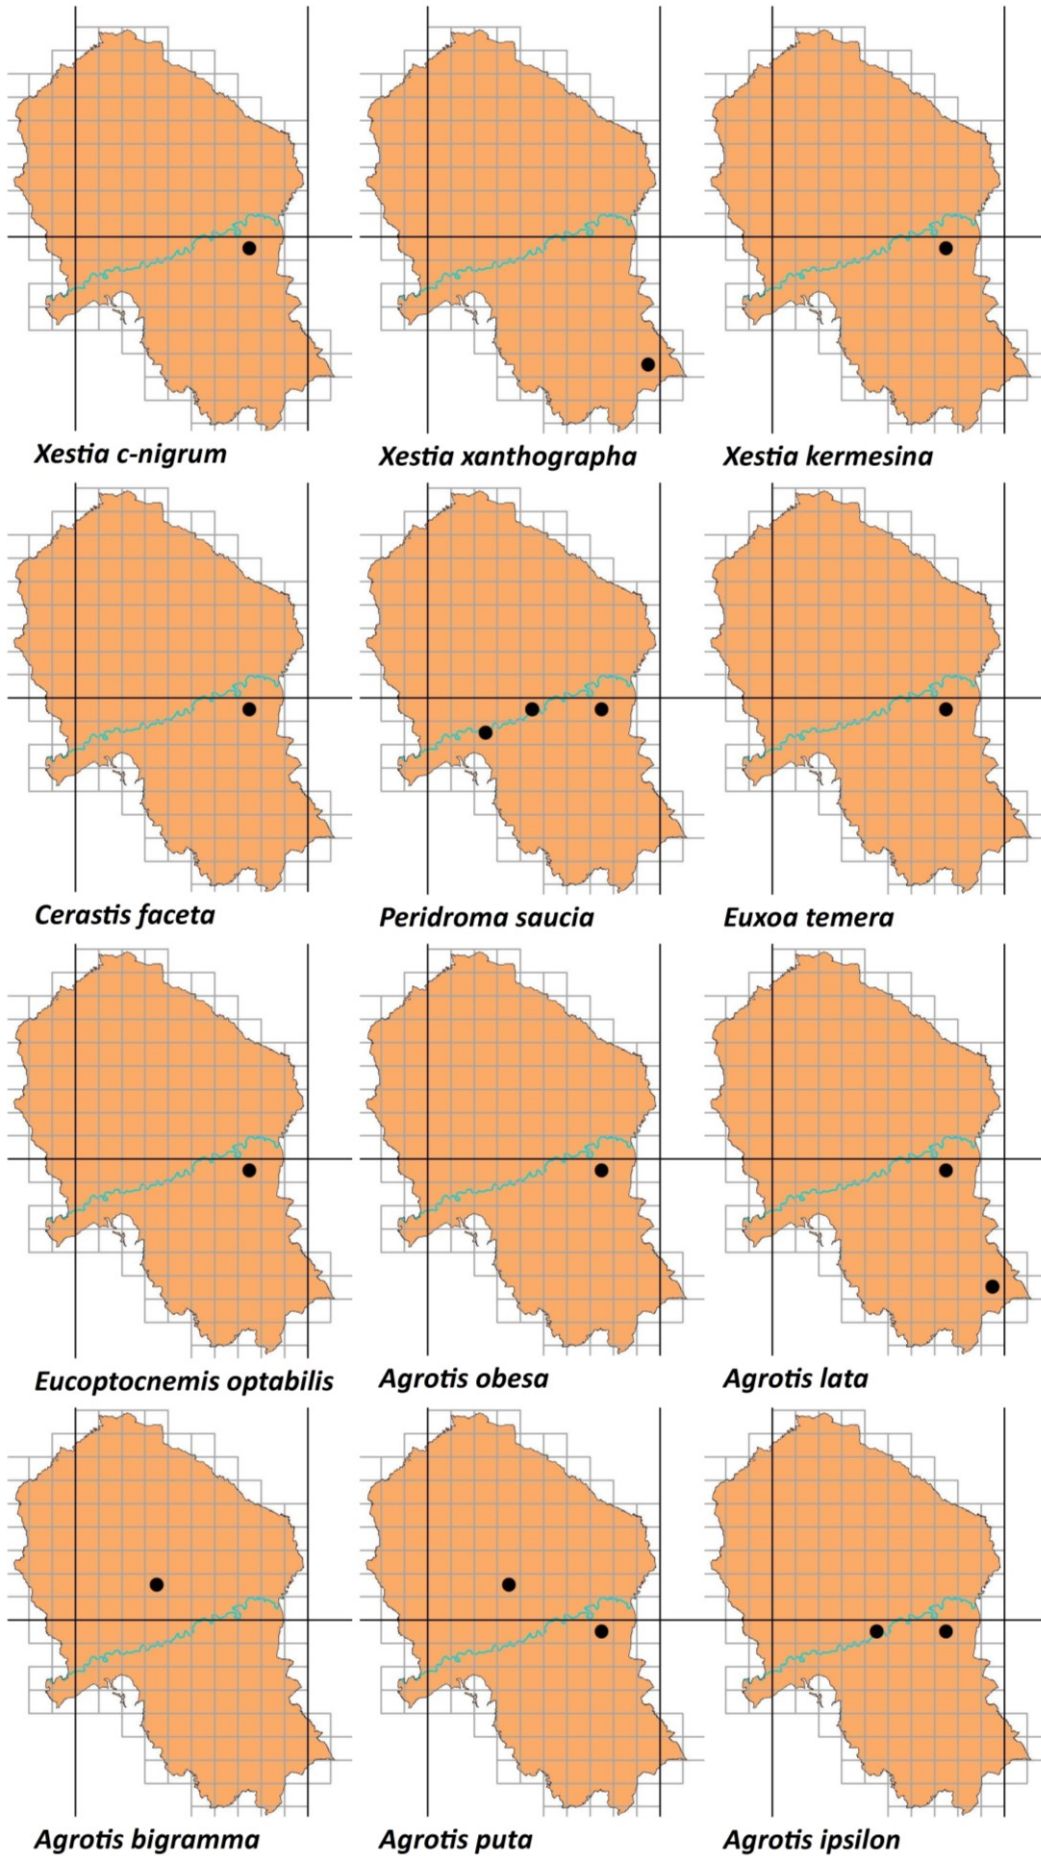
Xestia c-nigrum

Xestia xanthographa

Xestia kermesina

Cerastis faceta

Peridroma saucia

Euxoa temera

Eucoptocnemis optabilis

Agrotis obesa

Agrotis lata

Agrotis bigramma

Agrotis puta

Agrotis ipsilon